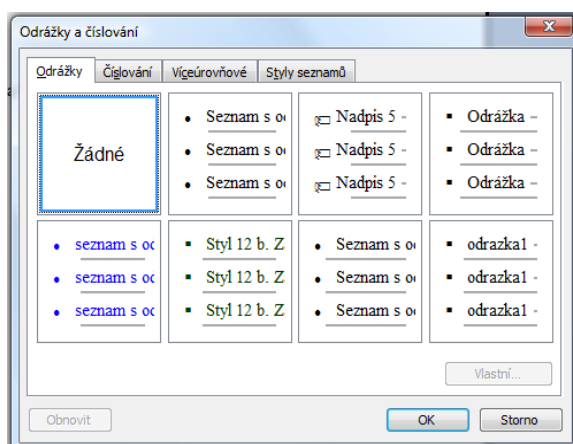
Odrážky a číslování

Odrážky | Číslování | Víceúrovňové | Styly seznamů

| Žádné | Seznam s o Seznam s o Seznam s o | Nadpis 5 - Nadpis 5 - Nadpis 5 - | Odrážka - Odrážka - Odrážka - |
|---|---|---|---|
| seznam s oc seznam s oc seznam s oc | Styl 12 b. Z Styl 12 b. Z Styl 12 b. Z | Seznam s o Seznam s o Seznam s o | odrazka1 - odrazka1 - odrazka1 - |

Vlastní...

Obnovit

OK

Storno